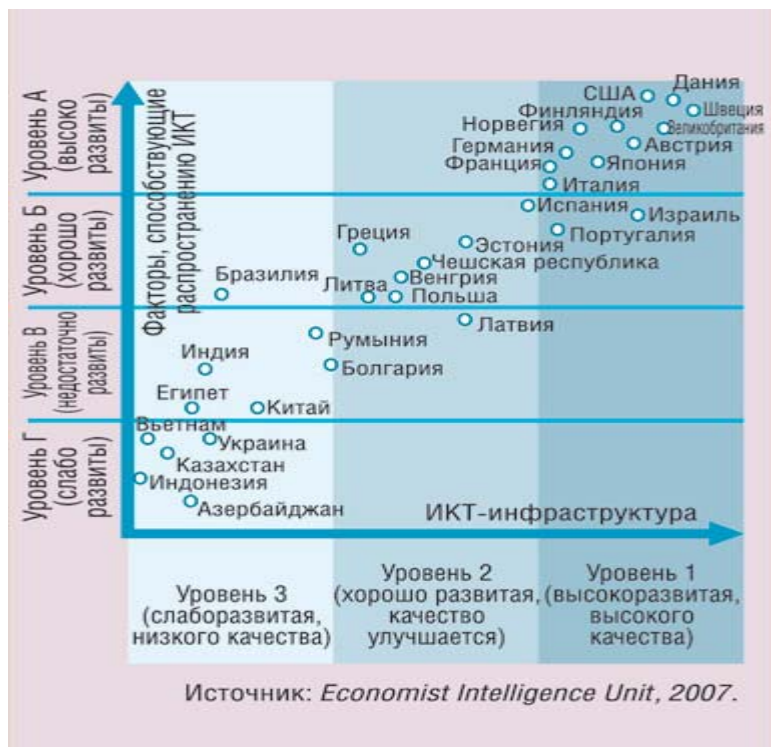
Уровень А (высоко развиты)

Уровень Б (хорошо развиты)

Уровень В (недостаточно развиты)

Уровень Г (слабо развиты)

Факторы, способствующие распространению ИКТ

США
Дания
Финляндия
Швеция
Норвегия
Великобритания
Германия
Австрия
Франция
Япония
Италия
Испания
Израиль
Греция
Эстония
Португалия
Чешская республика
Бразилия
Венгрия
Литва
Польша
Латвия
Румыния
Индия
Болгария
Египет
Китай
Вьетнам
Украина
Казахстан
Индонезия
Азербайджан

ИКТ-инфраструктура

Уровень 3 (слаборазвитая, низкого качества)

Уровень 2 (хорошо развитая, качество улучшается)

Уровень 1 (высокоразвитая, высокого качества)

Источник: Economist Intelligence Unit, 2007.